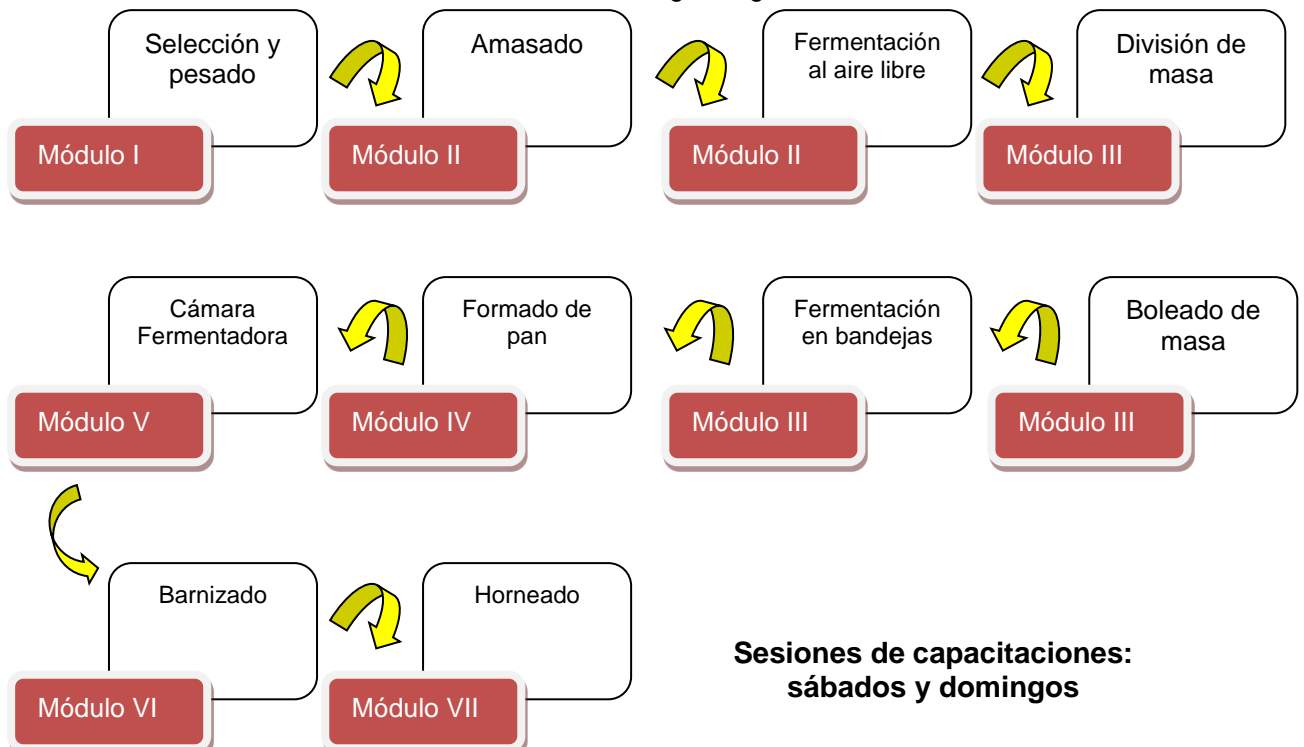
Selección y pesado
Módulo I

Amasado
Módulo II

Fermentación al aire libre
Módulo II

División de masa
Módulo III

Cámara Fermentadora
Módulo V

Formado de pan
Módulo IV

Fermentación en bandejas
Módulo III

Boleado de masa
Módulo III

Barnizado
Módulo VI

Horneado
Módulo VII

**Sesiones de capacitaciones: sábados y domingos**